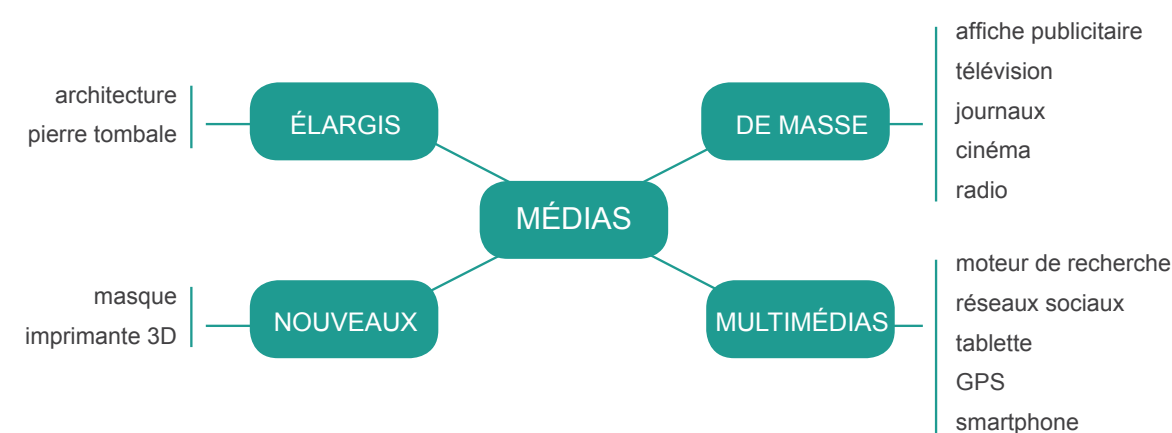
MÉDIAS

ÉLARGIS
architecture
pierre tombale

DE MASSE
affiche publicitaire
télévision
journaux
cinéma
radio

NOUVEAUX
masque
imprimante 3D

MULTIMÉDIAS
moteur de recherche
réseaux sociaux
tablette
GPS
smartphone